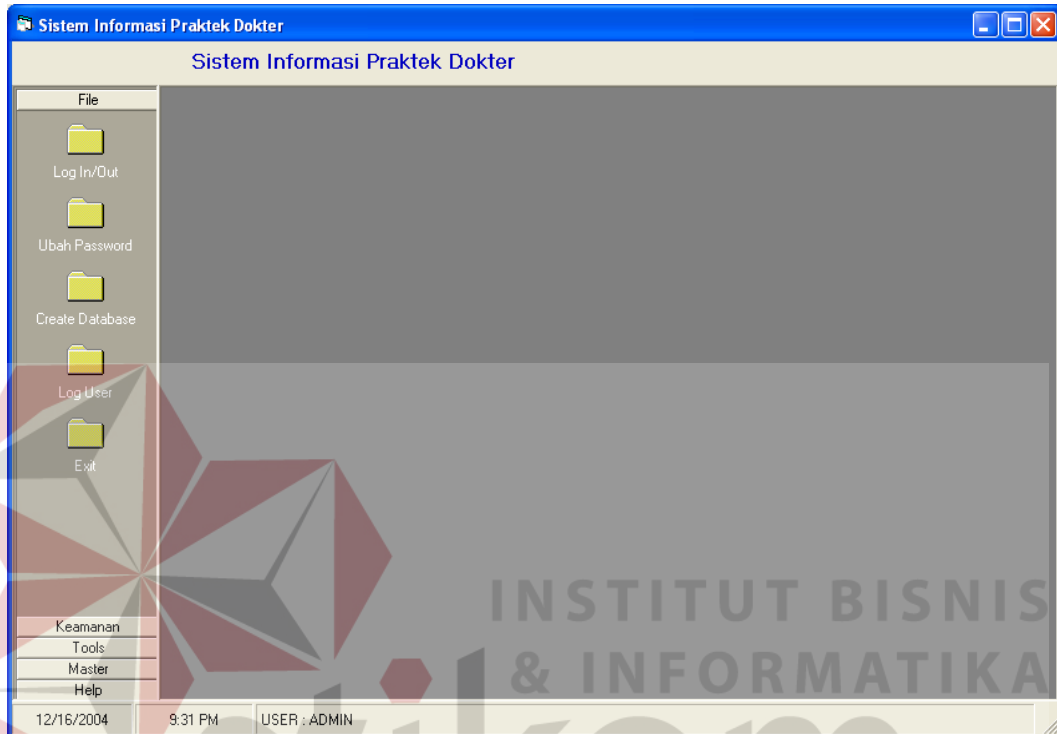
Sistem Informasi Praktek Dokter

Sistem Informasi Praktek Dokter

File

Log In/Out

Ubah Password

Create Database

Log User

Exit

Keamanan

Tools

Master

Help

12/16/2004

9:31 PM

USER : ADMIN

INSTITUT BISNIS & INFORMATIKA